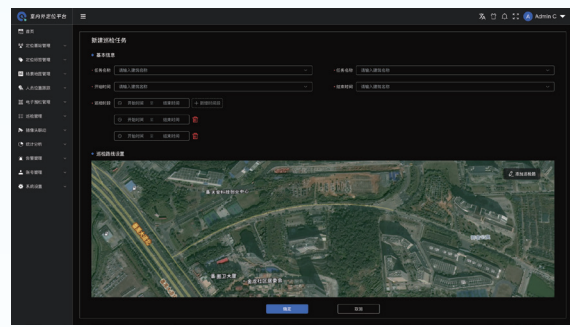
室内外定位平台

Admin C

首页
定位基站管理
定位标签管理
结算积分管理
人员位置跟踪
电子围栏管理
巡检管理
视频AI监控
统计分析
告警管理
账号管理
系统设置

新建巡检任务

基本信息

* 任务名称 请输入任务名称
* 任务类型 请输入任务名称
* 开始时间 请输入任务名称
* 结束时间 请输入任务名称
* 巡检时间 开始时间 ~ 结束时间 + 新增巡检段
开始时间 ~ 结束时间
开始时间 ~ 结束时间

巡检路线设置

添加巡检路线

确定
取消